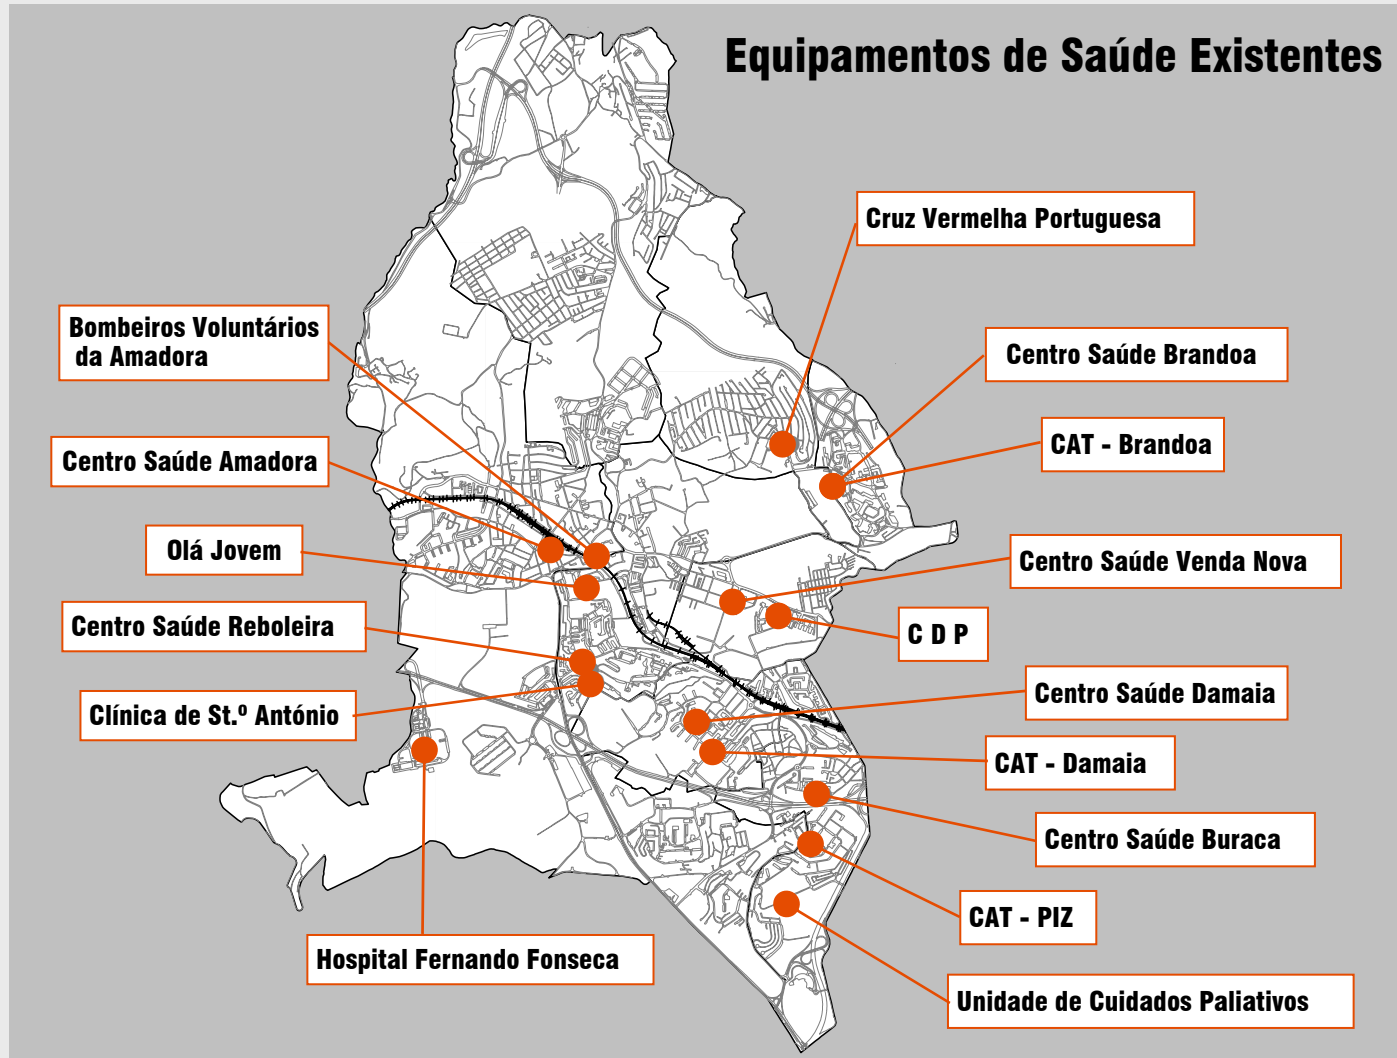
Equipamentos de Saúde Existentes

Cruz Vermelha Portuguesa

Bombeiros Voluntários da Amadora

Centro Saúde Brandoa

CAT - Brandoa

Centro Saúde Amadora

Olá Jovem

Centro Saúde Venda Nova

Centro Saúde Reboleira

C D P

Clínica de St.º António

Centro Saúde Damaia

CAT - Damaia

Centro Saúde Buraca

CAT - PIZ

Hospital Fernando Fonseca

Unidade de Cuidados Paliativos